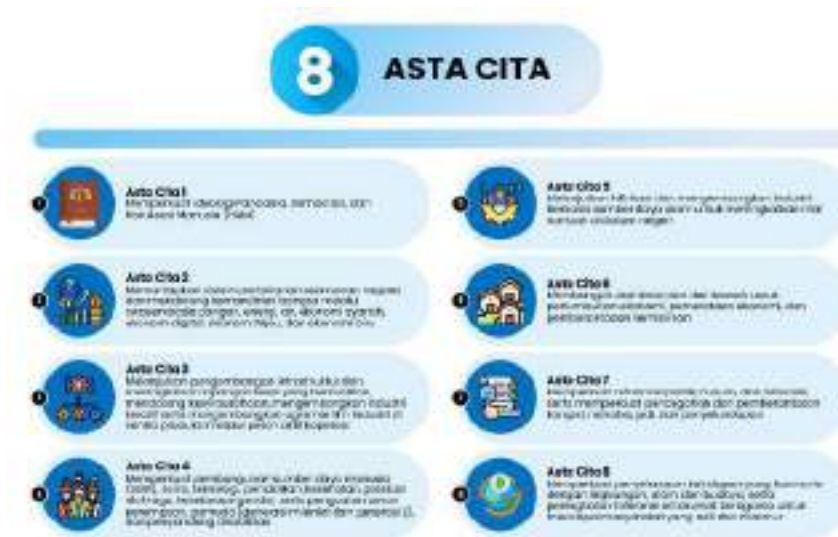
8 ASTA CITA

1 Asta Cita 1
Memperkuat ideologi Pancasila, demokrasi, dan hak asasi manusia (HAM)

2 Asta Cita 2
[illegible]

3 Asta Cita 3
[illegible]

4 Asta Cita 4
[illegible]

5 Asta Cita 5
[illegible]

6 Asta Cita 6
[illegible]

7 Asta Cita 7
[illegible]

8 Asta Cita 8
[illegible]